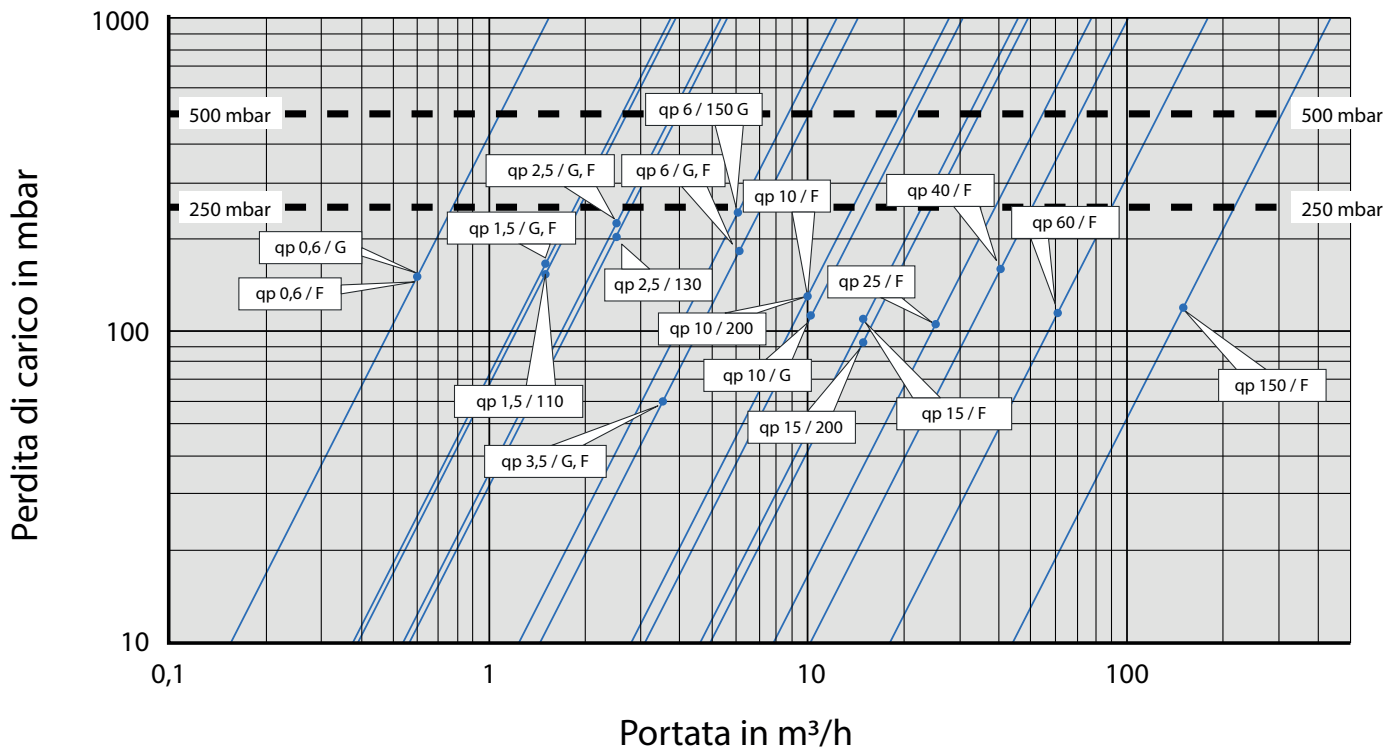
1000

500 mbar

500 mbar

250 mbar

250 mbar

100

10

0,1

1

10

100

Perdita di carico in mbar

Portata in m³/h

qp 6 / 150 G

qp 2,5 / G, F

qp 6 / G, F

qp 10 / F

qp 40 / F

qp 1,5 / G, F

qp 60 / F

qp 0,6 / G

qp 0,6 / F

qp 2,5 / 130

qp 25 / F

qp 10 / 200

qp 10 / G

qp 1,5 / 110

qp 150 / F

qp 15 / F

qp 15 / 200

qp 3,5 / G, F